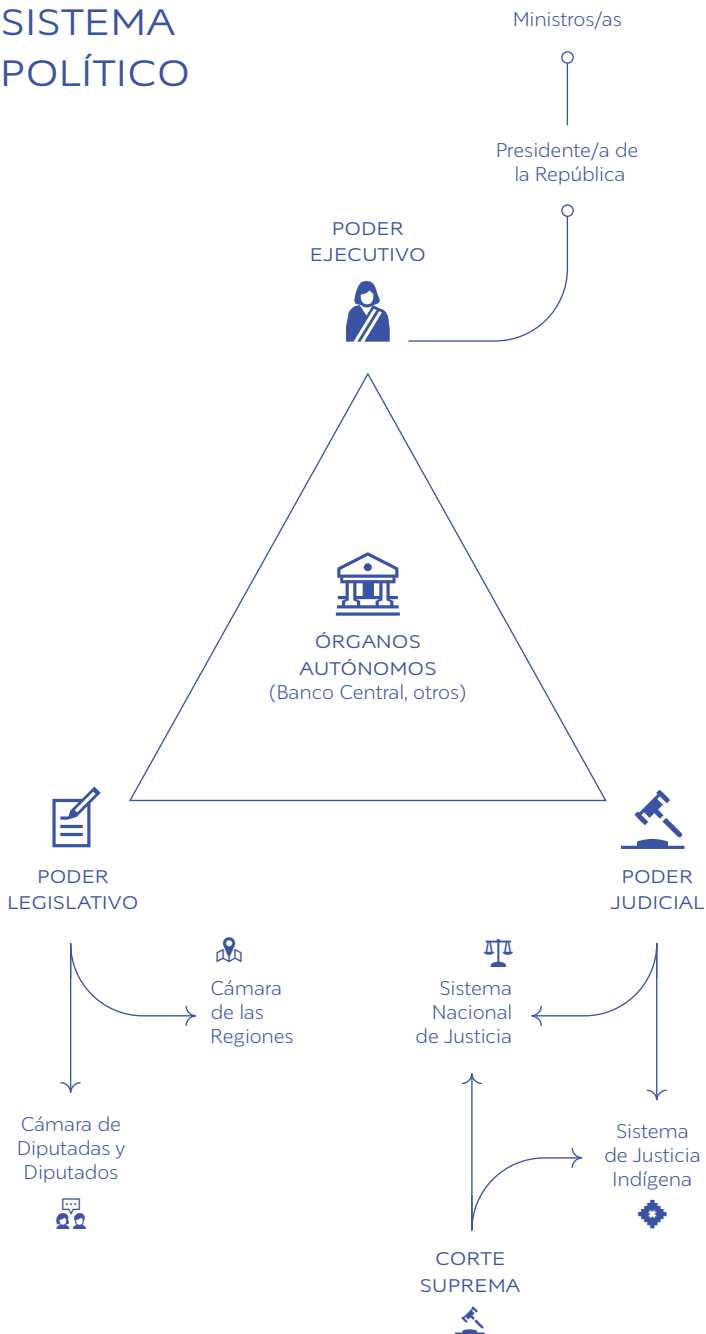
SISTEMA POLÍTICO

Ministros/as

Presidente/a de la República

PODER EJECUTIVO

ÓRGANOS AUTÓNOMOS
(Banco Central, otros)

PODER LEGISLATIVO

Cámara de las Regiones

Cámara de Diputadas y Diputados

PODER JUDICIAL

Sistema Nacional de Justicia

Sistema de Justicia Indígena

CORTE SUPREMA